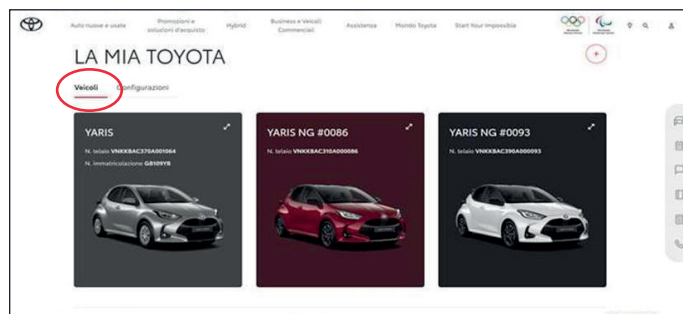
Auto nuove e usate | Promozioni e soluzioni d'acquisto | Hybrid | Business e Veicoli Commerciali | Assistenza | Mondo Toyota | Start Your Impossible

LA MIA TOYOTA

Veicoli | Configurazioni

YARIS
N. telaio VNKKBAC370A001064
N. Immatricolazione GB109YB

YARIS NG #0086
N. telaio VNKKBAC310A000086

YARIS NG #0093
N. telaio VNKKBAC390A000093